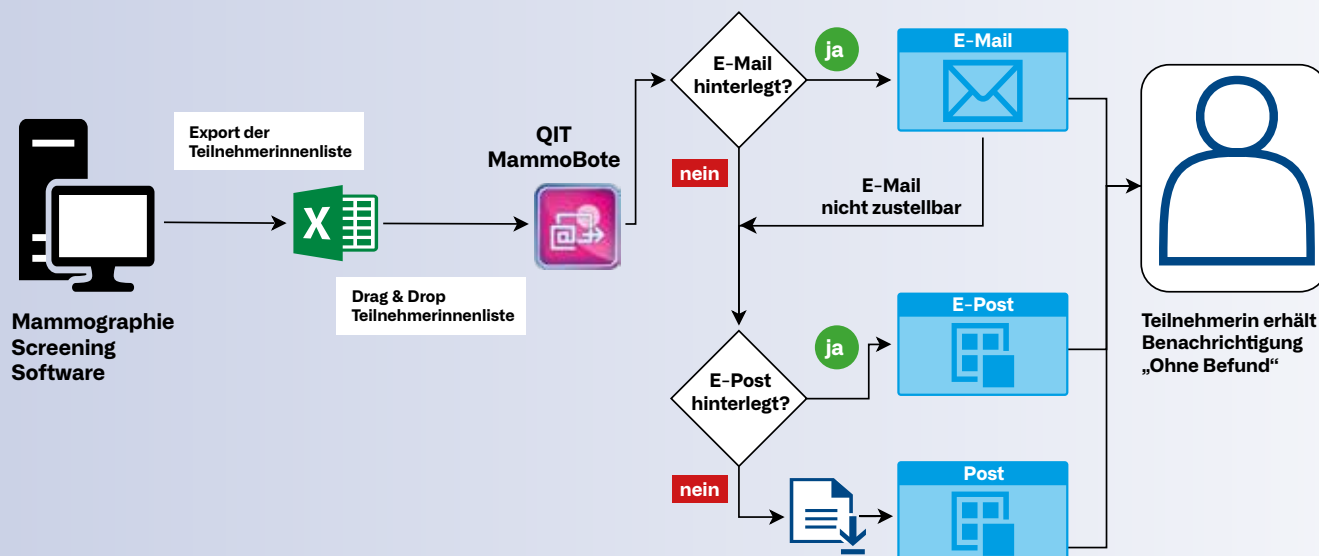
Mammographie Screening Software

Export der Teilnehmerinnenliste

Drag & Drop Teilnehmerinnenliste

QIT MammoBote

E-Mail hinterlegt?

ja

nein

E-Mail

E-Mail nicht zustellbar

E-Post hinterlegt?

ja

nein

E-Post

Post

Teilnehmerin erhält Benachrichtigung „Ohne Befund“